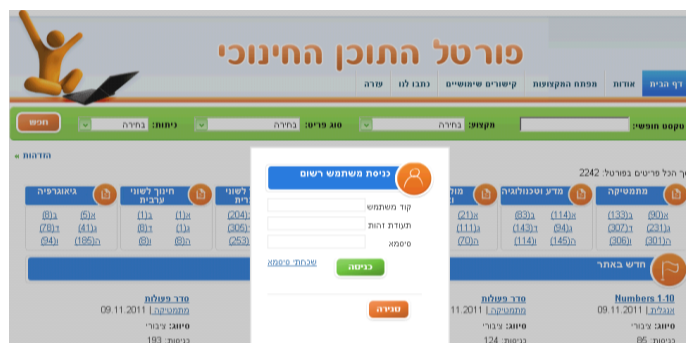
פורטל התוכן החינוכי

דף הבית | אודות | מפתח המקצועות | קישורים שימושיים | כתבו לנו | עזרה

טקסט חופשי: | תקציר: בחירה | סוג פריט: בחירה | גיל/מיון: בחירה | חפש

הדרכות

סך הכל פריטים בפורטל: 2242

מתמטיקה
א(90) ב(133)
ד(231) ג(307)
ו(301) ה(306)

מדע וטכנולוגיה
א(114) ב(83)
ד(94) ג(143)
ו(145) ה(114)

מו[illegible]
א(21)
ג(111)
ה(70)

לשוני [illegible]
(204)
(305)
(253)

חינוך לשוני ערבית
א(1) ב(1)
ד(6) ג(8)
ו(8) ה(6)

גיאוגרפיה
א(6) ב(8)
ד(41) ג(78)
ה(185) ו(94)

חדש באתר

Numbers 1-10
אנגלית
09.11.2011
סיווג: ציבורי
צפיות: 85

סדר פעולות
מתמטיקה
11.2011
סיווג: ציבורי
צפיות: 124

סדר פעולות
מתמטיקה
09.11.2011
סיווג: ציבורי
צפיות: 193

כניסת משתמש רשום
קוד משתמש
תעודת זהות
סיסמא
כניסה
שכחתי סיסמא
סגירה